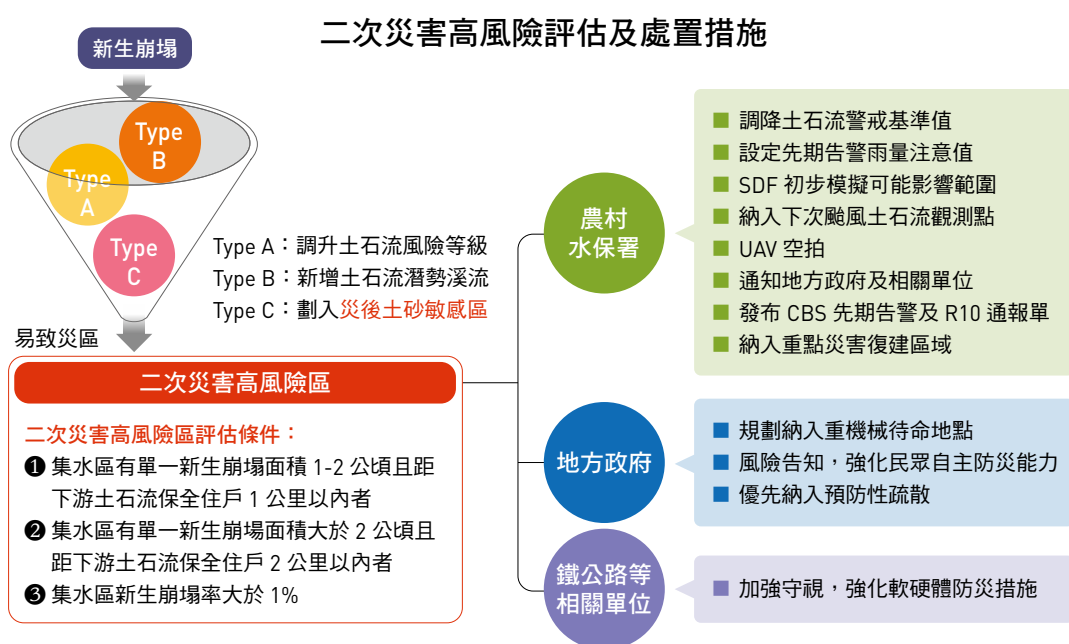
二次災害高風險評估及處置措施

新生崩塌

Type B

Type A

Type C

Type A：調升土石流風險等級
Type B：新增土石流潛勢溪流
Type C：劃入災後土砂敏感區

易致災區

二次災害高風險區

二次災害高風險區評估條件：
❶ 集水區有單一新生崩塌面積 1-2 公頃且距下游土石流保全住戶 1 公里以內者
❷ 集水區有單一新生崩塌面積大於 2 公頃且距下游土石流保全住戶 2 公里以內者
❸ 集水區新生崩塌率大於 1%

農村水保署

■ 調降土石流警戒基準值
■ 設定先期告警雨量注意值
■ SDF 初步模擬可能影響範圍
■ 納入下次颱風土石流觀測點
■ UAV 空拍
■ 通知地方政府及相關單位
■ 發布 CBS 先期告警及 R10 通報單
■ 納入重點災害復建區域

地方政府

■ 規劃納入重機械待命地點
■ 風險告知，強化民眾自主防災能力
■ 優先納入預防性疏散

鐵公路等相關單位

■ 加強守視，強化軟硬體防災措施